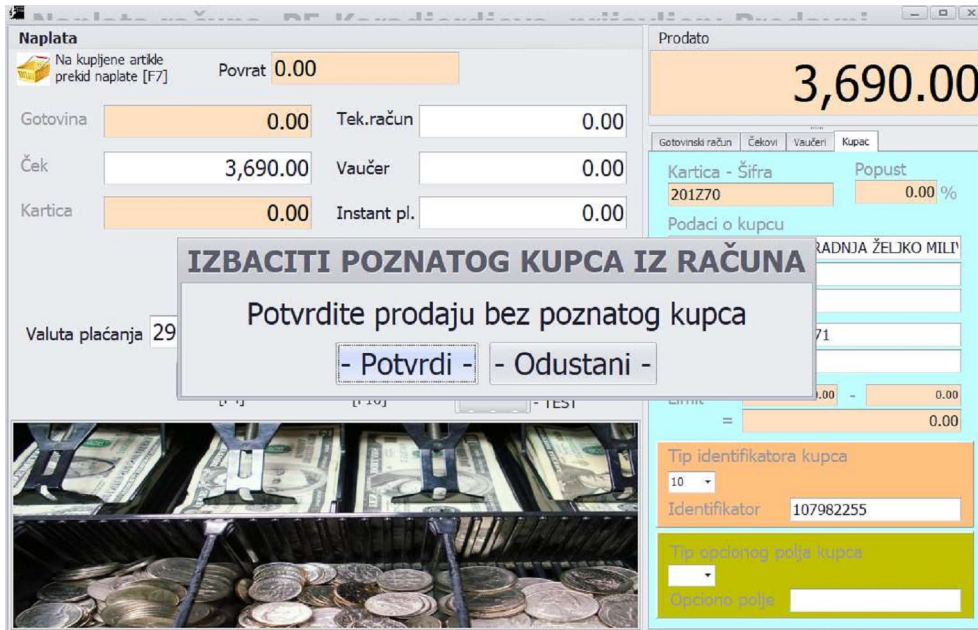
Naplata računa - PE Kardiardiava - prodavač: Prodavac!

Naplata

Na kupljene artikle prekid naplate [F7]

Povrat 0.00

Gotovina 0.00

Tek.račun 0.00

Ček 3,690.00

Vaučer 0.00

Kartica 0.00

Instant pl. 0.00

Valuta plaćanja 29

[F1] [F10] - TEST

Prodato

3,690.00

Gotovinski račun | Čekovi | Vaučeri | Kupac

Kartica - Šifra

201Z70

Popust

0.00 %

Podaci o kupcu

RADNJA ŽELJKO MILI

71

Limit .00 - 0.00

= 0.00

Tip identifikatora kupca

10

Identifikator 107982255

Tip opcionog polja kupca

Opciono polje

IZBACITI POZNATOG KUPCA IZ RAČUNA

Potvrdite prodaju bez poznatog kupca

- Potvrdi - - Odustani -